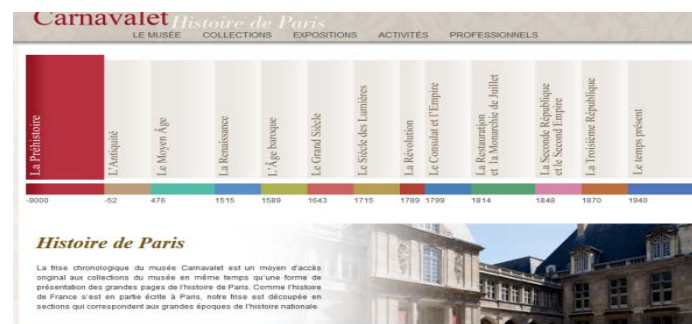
Carnavalet Histoire de Paris

LE MUSÉE COLLECTIONS EXPOSITIONS ACTIVITÉS PROFESSIONNELS

La Préhistoire
L'Antiquité
Le Moyen Âge
La Renaissance
L'Âge baroque
Le Grand Siècle
Le Siècle des Lumières
La Révolution
Le Consulat et l'Empire
La Restauration et la Monarchie de Juillet
La Seconde République et le Second Empire
La Troisième République
Le temps présent

-9000 -52 476 1515 1589 1643 1715 1789 1799 1814 1848 1870 1940

Histoire de Paris

La frise chronologique du musée Carnavalet est un moyen d'accès original aux collections du musée en même temps qu'une forme de présentation des grandes pages de l'histoire de Paris. Comme l'histoire de France s'est en partie écrite à Paris, notre frise est découpée en sections qui correspondent aux grandes époques de l'histoire nationale.